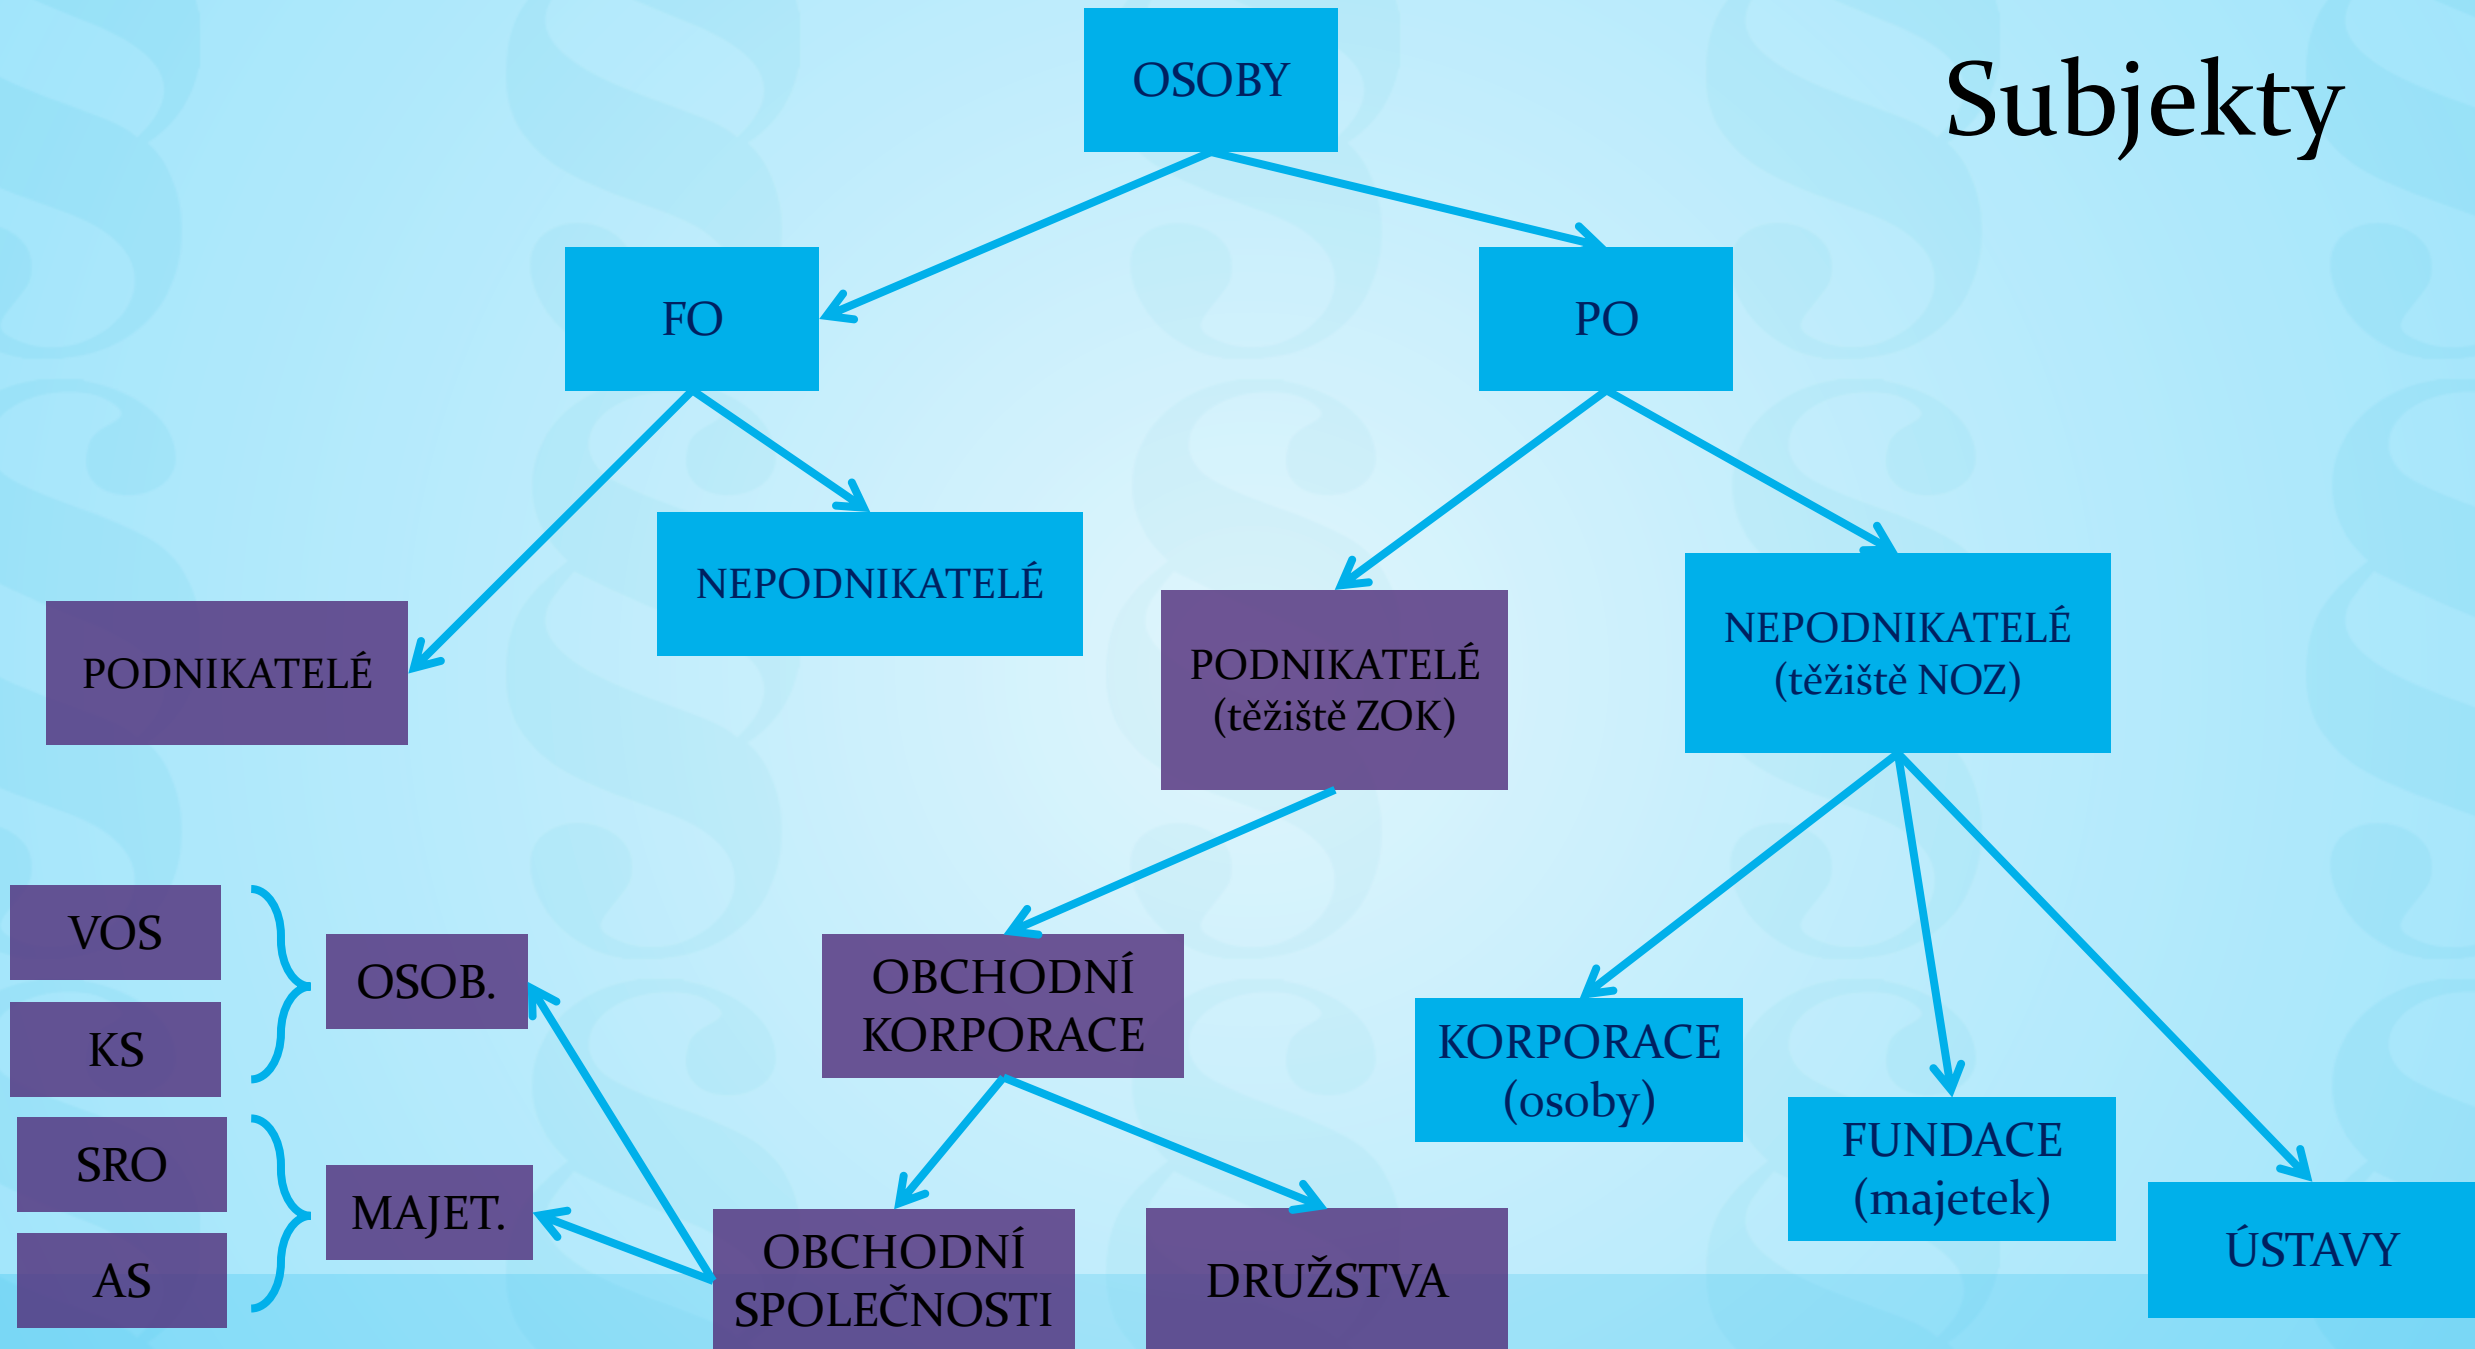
Subjekty

OSOBY

FO

PO

NEPODNIKATELÉ

PODNIKATELÉ

PODNIKATELÉ (těžiště ZOK)

NEPODNIKATELÉ (těžiště NOZ)

VOS

KS

SRO

AS

OSOB.

MAJET.

OBCHODNÍ KORPORACE

KORPORACE (osoby)

FUNDACE (majetek)

ÚSTAVY

OBCHODNÍ SPOLEČNOSTI

DRUŽSTVA